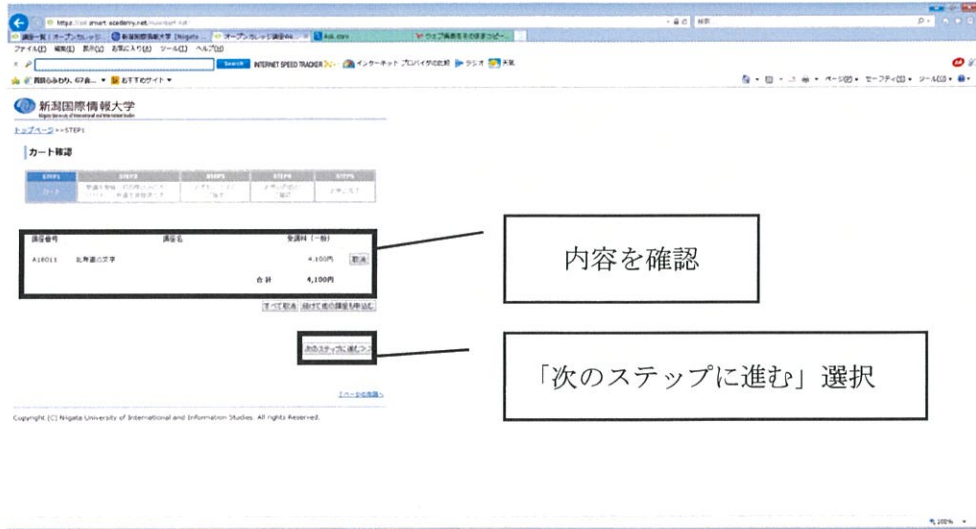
https://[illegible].smart-academy.net/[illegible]

講座一覧 | オープンカレッジ　新潟国際情報大学 [Niigata...　オープンカレッジ講座申込　Ask.com　ウェブ検索をその他まざっと

ファイル(F)　編集(E)　表示(V)　お気に入り(A)　ツール(T)　ヘルプ(H)

Search　INTERNET SPEED TRACKER　インターネット プロバイダの比較　ラジオ　天気

おすすめサイト

ページ(P)　セーフティ(S)　ツール(O)

新潟国際情報大学
Niigata University of International and Information Studies

トップページ >> STEP1

カート確認

| STEP1 | STEP2 | STEP3 | STEP4 | STEP5 |
|---|---|---|---|---|
| カート | 申請者情報・お支払方法の選択・申請者情報入力 | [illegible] | お申込内容の確認 | お申込完了 |

| 講座番号 | 講座名 | 受講料（一般） | |
|---|---|---|---|
| A16011 | 北寿連の文字 | 4,100円 | 取消 |
| | 合計 | 4,100円 | |

すべて取消　続けて他の講座も申込む

次のステップに進む >>

内容を確認

「次のステップに進む」選択

[ページの先頭へ]

Copyright (C) Niigata University of International and Information Studies. All rights Reserved.

100%